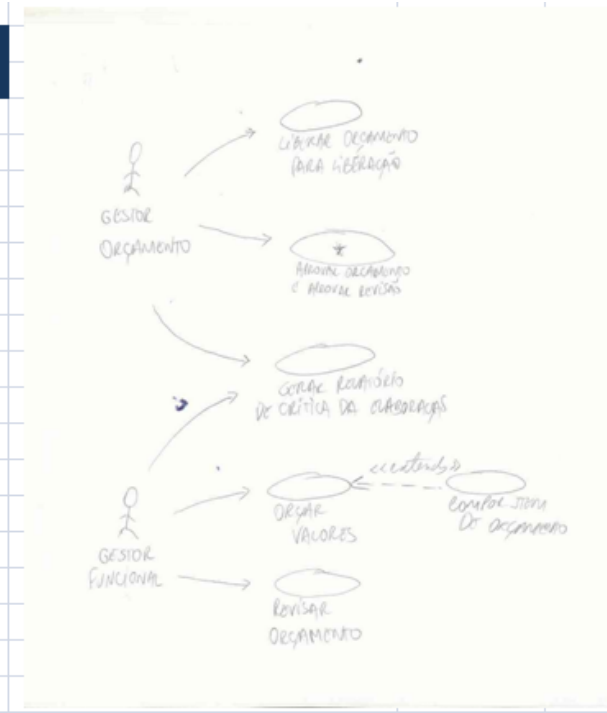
LIBERAR ORÇAMENTO PARA LIBERAÇÃO

GESTOR ORÇAMENTO

APROVAR ORÇAMENTO E APROVAR REVISÕES

GERAR RELATÓRIO DE CRÍTICA DA ELABORAÇÃO

<<extend>>

ORÇAR VALORES

COMPOR ITEM DE ORÇAMENTO

GESTOR FUNCIONAL

REVISAR ORÇAMENTO